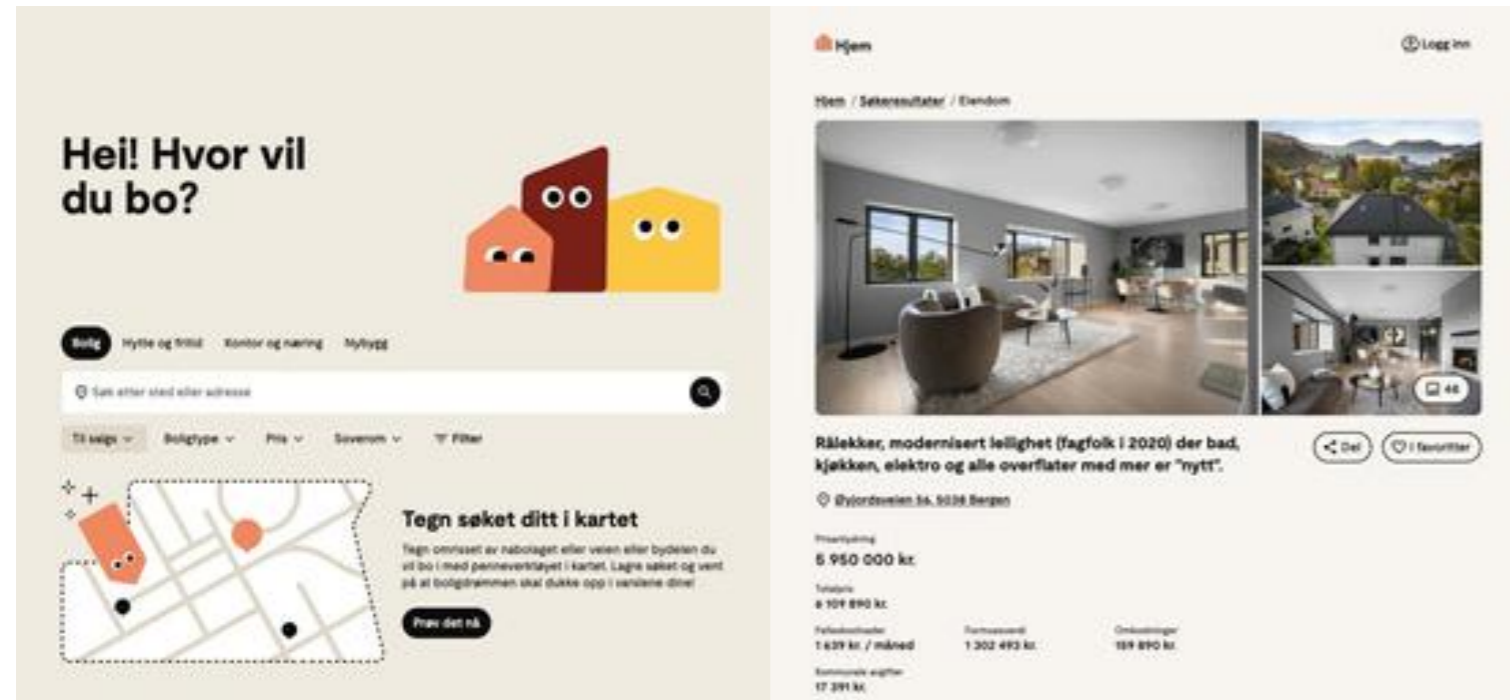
Hei! Hvor vil du bo?

Bolig Hytte og fritid Kontor og næring Nybygg

Søk etter sted eller adresse

Til salgs Boligtype Pris Soverom Filter

Tegn søket ditt i kartet

Tegn omrisset av nabolaget eller veien eller bydelen du vil bo i med penneverktøyet i kartet. Lagre søket og vent på at boligdrømmen skal dukke opp i varslene dine!

Prøv det nå

Hjem

Logg inn

Hjem / Søkeresultater / Eiendom

46

Rålekker, modernisert leilighet (fagfolk i 2020) der bad, kjøkken, elektro og alle overflater med mer er "nytt".

Del

I favoritter

Øyjordsveien 56, 5038 Bergen

Prisantydning
5 950 000 kr.

Totalpris
6 109 890 kr.

Felleskostnader
1 639 kr. / måned

Formuesverdi
1 302 493 kr.

Omkostninger
159 890 kr.

Kommunale avgifter
17 391 kr.